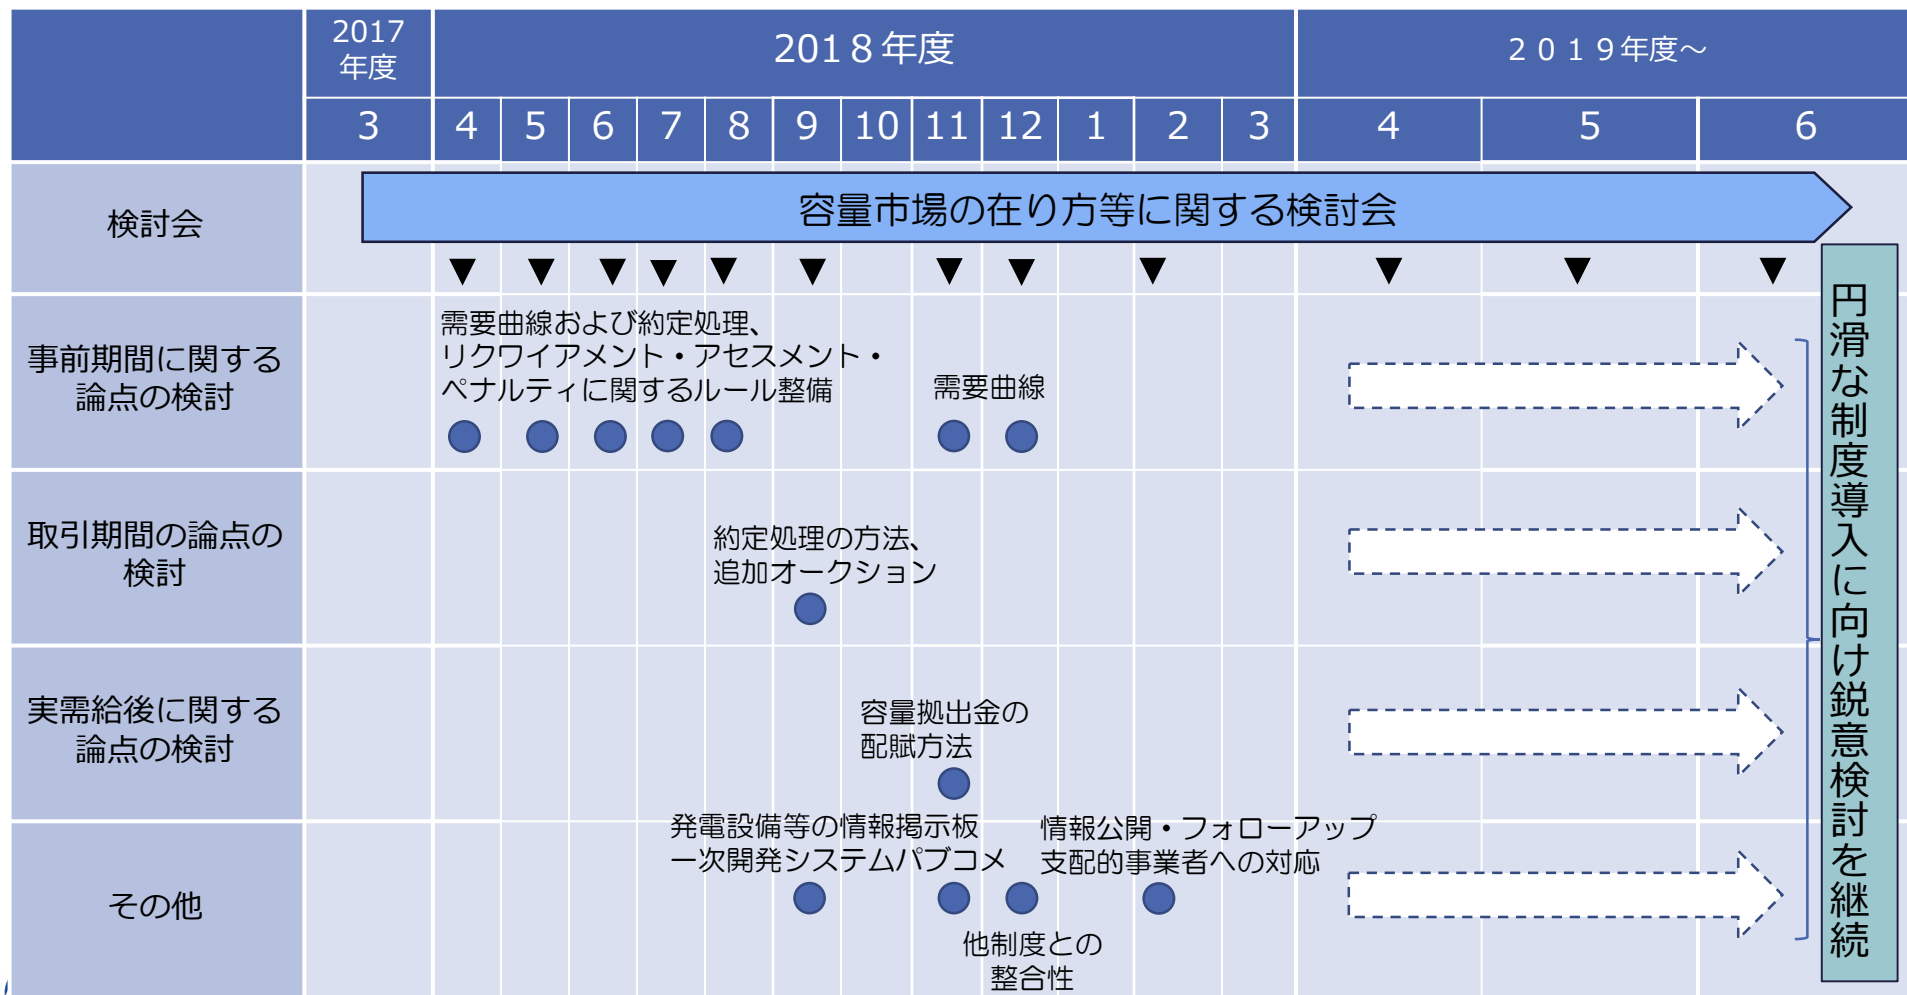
| | 2017年度 | 2018年度 | | | | | | | | | | | | ２０１９年度～ | | |
|---|---|---|---|---|---|---|---|---|---|---|---|---|---|---|---|---|
| | 3 | 4 | 5 | 6 | 7 | 8 | 9 | 10 | 11 | 12 | 1 | 2 | 3 | 4 | 5 | 6 |
| 検討会 | 容量市場の在り方等に関する検討会 | | | | | | | | | | | | | | | |
| 事前期間に関する論点の検討 | | 需要曲線および約定処理、リクワイアメント・アセスメント・ペナルティに関するルール整備 | | | | | | | 需要曲線 | | | | | | | |
| 取引期間の論点の検討 | | | | | | 約定処理の方法、追加オークション | | | | | | | | | | |
| 実需給後に関する論点の検討 | | | | | | | | 容量拠出金の配賦方法 | | | | | | | | |
| その他 | | | | | 発電設備等の情報掲示板 一次開発システムパブコメ | | | | 他制度との整合性 | | 情報公開・フォローアップ 支配的事業者への対応 | | | | | |

円滑な制度導入に向け鋭意検討を継続